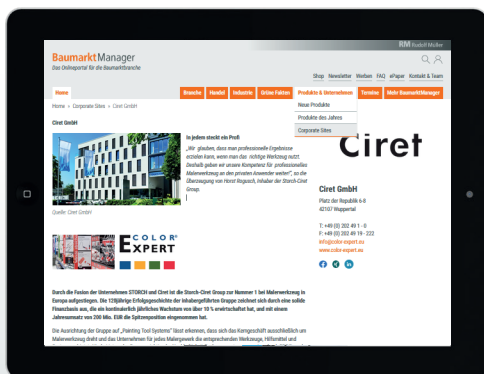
RM Rudolf Müller

BaumarktManager
Das Onlineportal für die Baumarktbranche

Shop Newsletter Werben FAQ ePaper Kontakt & Team

Home Branche Handel Industrie Grüne Fakten Produkte & Unternehmen Termine Mehr BaumarktManager

Neue Produkte
Produkte des Jahres
Corporate Sites

Home > Corporate Sites > Ciret GmbH

Ciret GmbH

In jedem steckt ein Profi

„Wir glauben, dass man professionelle Ergebnisse erzielen kann, wenn man das richtige Werkzeug nutzt. Deshalb geben wir unsere Kompetenz für professionelles Malerwerkzeug an den privaten Anwender weiter!", so die Überzeugung von Horst Rogusch, Inhaber der Storch-Ciret Group.

Quelle: Ciret GmbH

Ciret

Ciret GmbH
Platz der Republik 6-8
42107 Wuppertal

T: +49 (0) 202 49 1 - 0
F: +49 (0) 202 49 19 - 222
info@color-expert.eu
www.color-expert.eu

COLOR EXPERT

Durch die Fusion der Unternehmen STORCH und Ciret ist die Storch-Ciret Group zur Nummer 1 bei Malerwerkzeug in Europa aufgestiegen. Die 128jährige Erfolgsgeschichte der inhabergeführten Gruppe zeichnet sich durch eine solide Finanzbasis aus, die ein kontinuierlich jährliches Wachstum von über 10 % erwirtschaftet hat, und mit einem Jahresumsatz von 200 Mio. EUR die Spitzenposition eingenommen hat.

Die Ausrichtung der Gruppe auf „Painting Tool Systems" lässt erkennen, dass sich das Kerngeschäft ausschließlich um Malerwerkzeug dreht und das Unternehmen für jedes Malergewerk die entsprechenden Werkzeuge, Hilfsmittel und